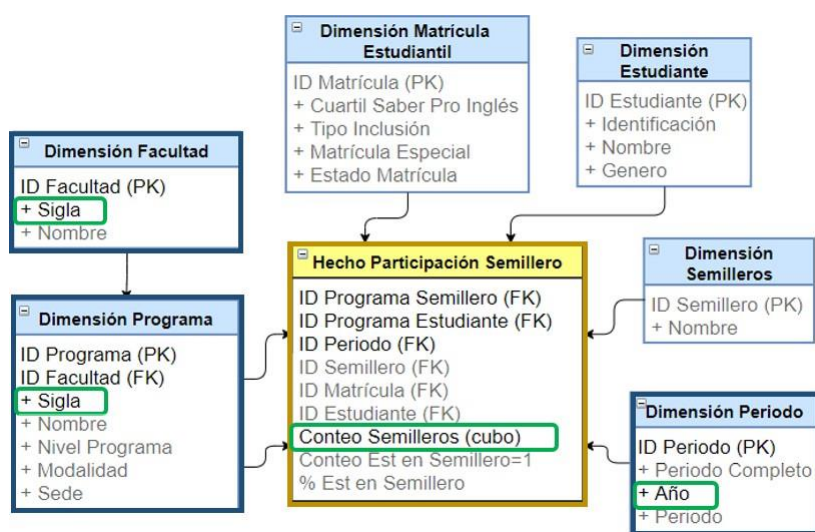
Dimensión Matrícula Estudiantil
ID Matrícula (PK)
+ Cuartil Saber Pro Inglés
+ Tipo Inclusión
+ Matrícula Especial
+ Estado Matrícula

Dimensión Estudiante
ID Estudiante (PK)
+ Identificación
+ Nombre
+ Genero

Dimensión Facultad
ID Facultad (PK)
+ Sigla
+ Nombre

Hecho Participación Semillero
ID Programa Semillero (FK)
ID Programa Estudiante (FK)
ID Periodo (FK)
ID Semillero (FK)
ID Matrícula (FK)
ID Estudiante (FK)
Conteo Semilleros (cubo)
Conteo Est en Semillero=1
% Est en Semillero

Dimensión Semilleros
ID Semillero (PK)
+ Nombre

Dimensión Programa
ID Programa (PK)
ID Facultad (FK)
+ Sigla
+ Nombre
+ Nivel Programa
+ Modalidad
+ Sede

Dimensión Periodo
ID Periodo (PK)
+ Periodo Completo
+ Año
+ Periodo